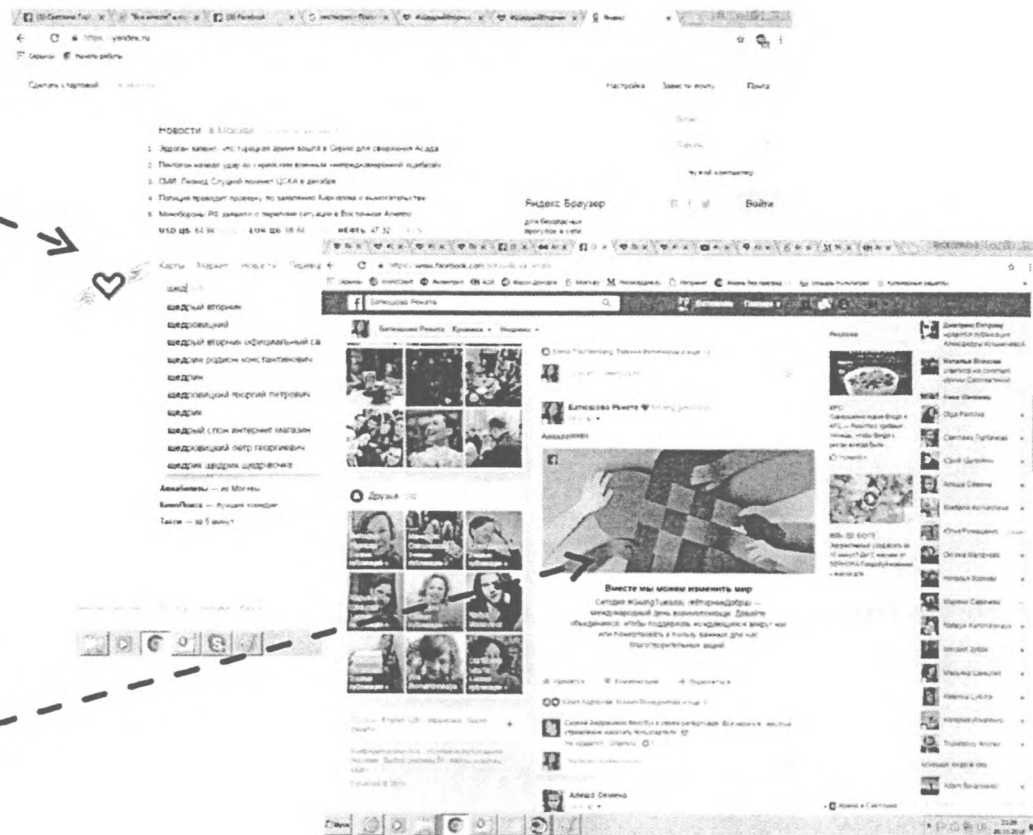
Сделать стартовой

Настройка Завести почту Почта

Новости в Москве

1. Эрдоган заявил, что турецкая армия вошла в Сирию для свержения Асада
2. Пентагон назвал удар по сирийским военным «непреднамеренной ошибкой»
3. СМИ: Леонид Слуцкий покинет ЦСКА в декабре
4. Полиция проводит проверку по заявлению Кирилова о вымогательстве
5. Минобороны РФ заявило о переломе ситуации в Восточном Алеппо

USD ЦБ 64,94 EUR ЦБ 68,66 НЕФТЬ 47,32

Яндекс Браузер
Войти

Карты Маркет Новости Перевод

щедр

щедрый вторник
щедровицкий
щедрый вторник официальный са
щедрин родион константинович
щедрин
щедровицкий георгий петрович
щедрик
щедрый слон интернет магазин
щедровицкий петр георгиевич
щедрик щедрик щедрівочка

Авиабилеты — из Москвы
КиноПоиск — лучшие комедии
Такси — за 5 минут

Батенькова Рената

Батенькова Рената Хроника Подробнее

Друзья

Батенькова Рената
#ЩедрыйВторник

Вместе мы можем изменить мир
Сегодня #GivingTuesday, #ЩедрыйВторник — международный день взаимопомощи. Давайте объединимся, чтобы поддержать нуждающихся в вокруг нас или пожертвовать в пользу важных для нас благотворительных акций

Нравится Комментарий Поделиться

Алеша Окаина

Дмитрию Петрову
Наталья Власова
Ольга Рыжова
Светлана Лутовина
Юрий Шарапин
Алиса Семёна
Юлия Романцова
Оксана Шилова
Марина Савченко
Михаил Зубов
Адам Вишневский

KFC
МЫ ДО КОСТЕЙ